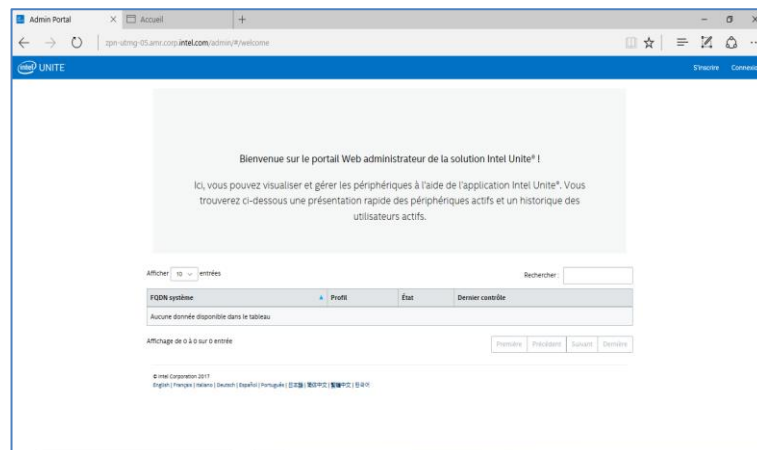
Admin Portal × Accueil +

zpn-utmg-05.amr.corp.intel.com/admin/#/welcome

intel UNITE

S'inscrire Connexi

Bienvenue sur le portail Web administrateur de la solution Intel Unite® !

Ici, vous pouvez visualiser et gérer les périphériques à l'aide de l'application Intel Unite®. Vous trouverez ci-dessous une présentation rapide des périphériques actifs et un historique des utilisateurs actifs.

Afficher 10 entrées

Rechercher :

| FQDN système | Profil | État | Dernier contrôle |
|---|---|---|---|
| Aucune donnée disponible dans le tableau | | | |

Affichage de 0 à 0 sur 0 entrée

Première Précédent Suivant Dernière

© Intel Corporation 2017
English | Français | Italiano | Deutsch | Español | Português | 日本語 | 简体中文 | 繁體中文 | 한국어